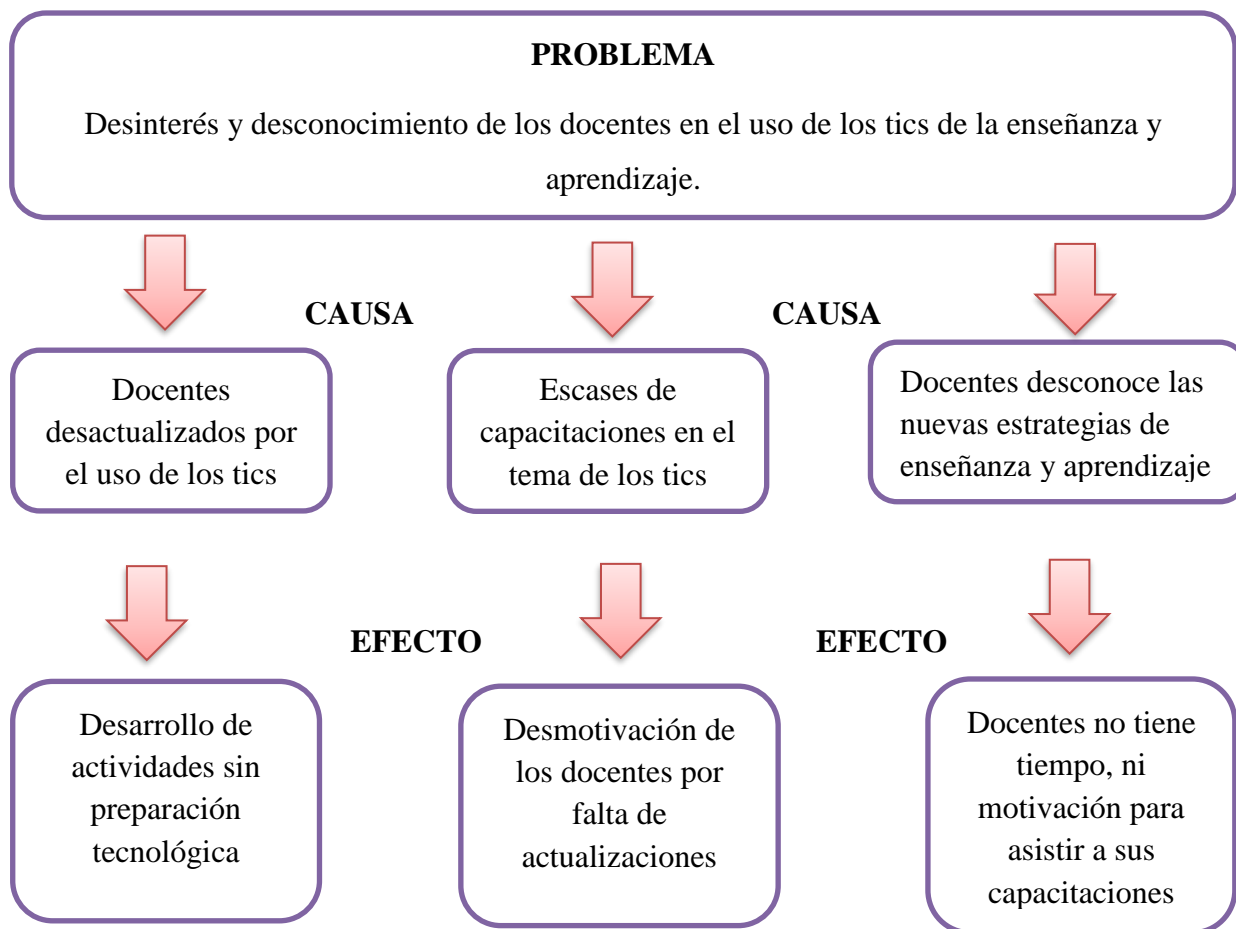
PROBLEMA

Desinterés y desconocimiento de los docentes en el uso de los tics de la enseñanza y aprendizaje.

CAUSA

CAUSA

Docentes desactualizados por el uso de los tics

Escases de capacitaciones en el tema de los tics

Docentes desconoce las nuevas estrategias de enseñanza y aprendizaje

EFECTO

EFECTO

Desarrollo de actividades sin preparación tecnológica

Desmotivación de los docentes por falta de actualizaciones

Docentes no tiene tiempo, ni motivación para asistir a sus capacitaciones